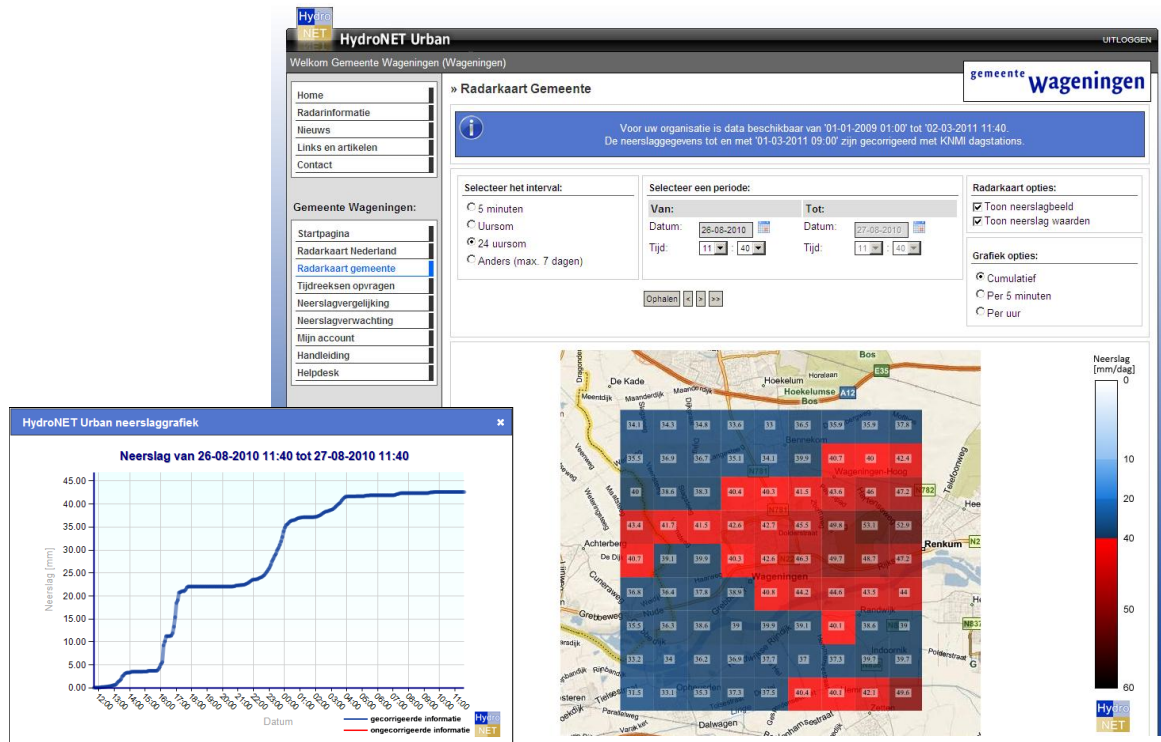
Hydro NET

HydroNET Urban

UITLOGGEN

Welkom Gemeente Wageningen (Wageningen)

gemeente Wageningen

Home
Radarinformatie
Nieuws
Links en artikelen
Contact

Gemeente Wageningen:

Startpagina
Radarkaart Nederland
Radarkaart gemeente
Tijdreeksen opvragen
Neerslagvergelijking
Neerslagverwachting
Mijn account
Handleiding
Helpdesk

» Radarkaart Gemeente

Voor uw organisatie is data beschikbaar van '01-01-2009 01:00' tot '02-03-2011 11:40.
De neerslaggegevens tot en met '01-03-2011 09:00' zijn gecorrigeerd met KNMI dagstations.

Selecteer het interval:
5 minuten
Uursom
24 uursom
Anders (max. 7 dagen)

Selecteer een periode:
Van:
Datum: 26-08-2010
Tijd: 11 : 40
Tot:
Datum: 27-08-2010
Tijd: 11 : 40

Ophalen < > >>

Radarkaart opties:
Toon neerslagbeeld
Toon neerslag waarden

Grafiek opties:
Cumulatief
Per 5 minuten
Per uur

Neerslag [mm/dag]
0
10
20
40
50
60

Hydro NET

HydroNET Urban neerslaggrafiek

Neerslag van 26-08-2010 11:40 tot 27-08-2010 11:40

Neerslag [mm]
45.00
40.00
35.00
30.00
25.00
20.00
15.00
10.00
5.00
0.00

12:00 13:00 14:00 15:00 16:00 17:00 18:00 19:00 20:00 21:00 22:00 23:00 00:00 01:00 02:00 03:00 04:00 05:00 06:00 07:00 08:00 09:00 10:00 11:00

Datum

gecorrigeerde informatie
ongecorrigeerde informatie

Hydro NET

De Kade
Hoekelum
Hoekelumse Bos
A12
Bos
E35
Bennekom
Wageningen-Hoog
N781
N782
Renkum
Achterberg
De Dijk
Wageningen
Randwijk
Indoornik
Grebbeweg
Dalwagen
Zetten

34.1 34.3 34.8 33.6 35 36.5 35.9 35.9 37.6
35.5 36.9 36.7 35.1 34.1 39.9 40.7 40 42.4
40 38.6 38.3 40.4 40.3 41.5 43.6 46 47.2
43.4 41.7 41.5 42.6 42.7 45.5 49.8 53.1 52.9
40.7 39.1 39.9 40.3 42.6 46.3 49.7 48.7 47.2
36.8 36.4 37.8 38.9 40.8 44.2 44.6 43.5 44
35.5 36.3 38.6 39 39.9 39.1 40.1 38.6 39
33.2 34 36.2 36.9 37.7 37 37.5 39.7 39.7
31.3 33.1 35.3 37.3 37.5 40.4 40.1 42.1 49.6